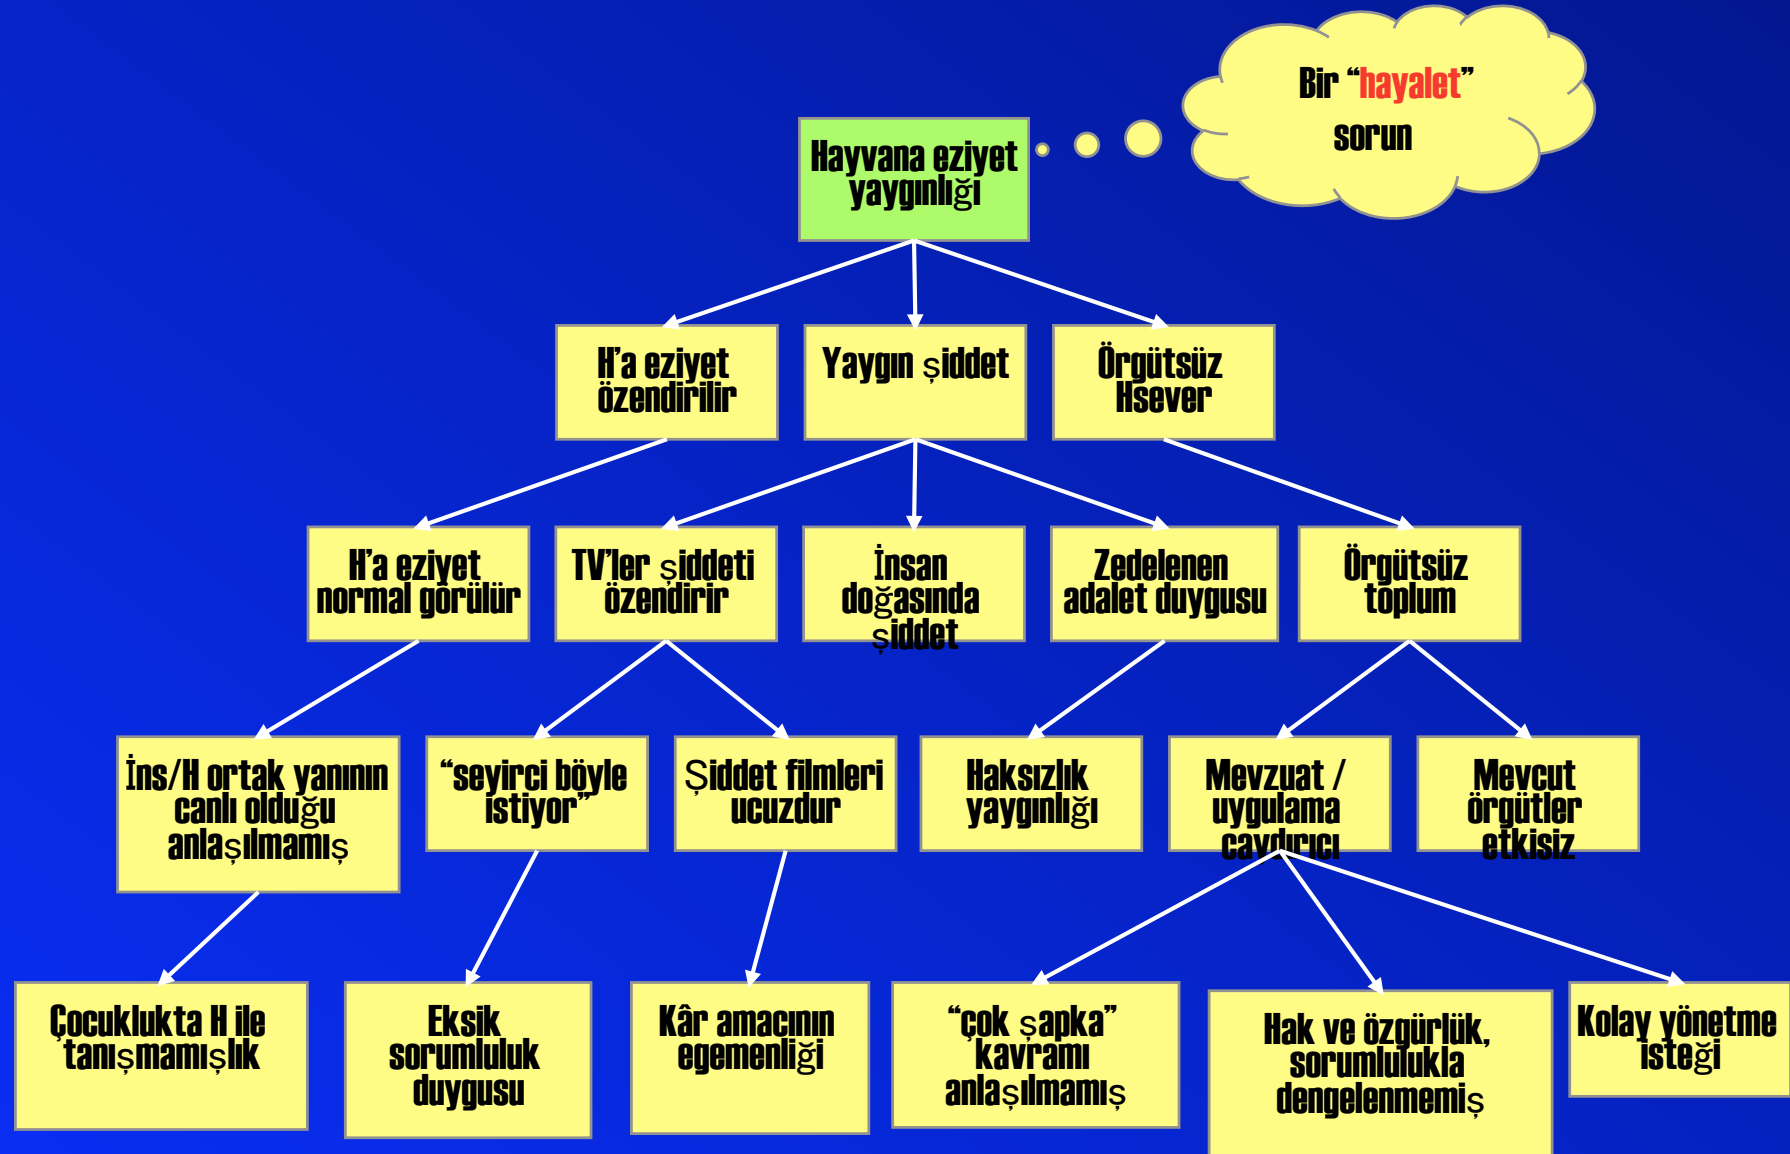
Bir “hayalet” sorun

Hayvana eziyet yaygınlığı

H'a eziyet özendirilir

Yaygın şiddet

Örgütsüz Hsever

H'a eziyet normal görülür

TV'ler şiddeti özendirir

İnsan doğasında şiddet

Zedelenen adalet duygusu

Örgütsüz toplum

İns/H ortak yanının canlı olduğu anlaşılmamış

“seyirci böyle istiyor”

Şiddet filmleri ucuzdur

Haksızlık yaygınlığı

Mevzuat / uygulama caydırıcı

Mevcut örgütler etkisiz

Çocuklukta H ile tanışmamışlık

Eksik sorumluluk duygusu

Kâr amacının egemenliği

“çok şapka” kavramı anlaşılmamış

Hak ve özgürlük, sorumlulukla dengelenmemiş

Kolay yönetme isteği